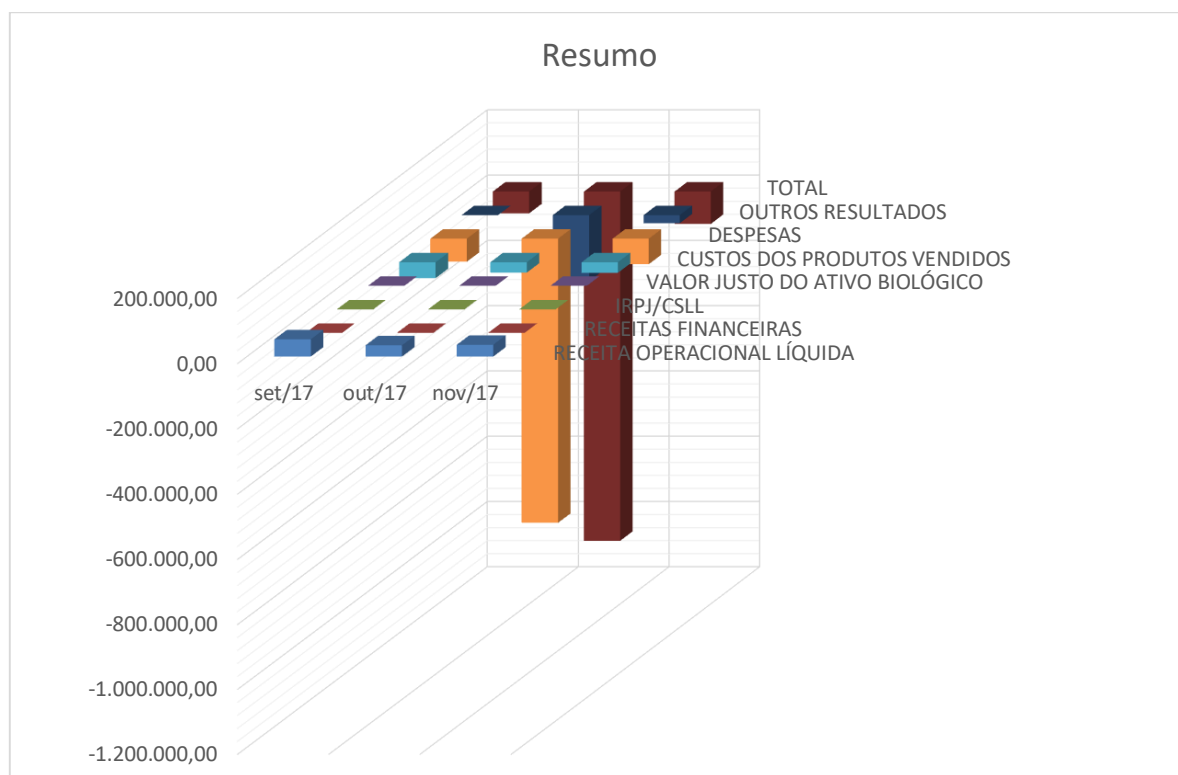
Resumo

TOTAL
OUTROS RESULTADOS
DESPESAS
CUSTOS DOS PRODUTOS VENDIDOS
VALOR JUSTO DO ATIVO BIOLÓGICO
IRPJ/CSLL
RECEITAS FINANCEIRAS
RECEITA OPERACIONAL LÍQUIDA

200.000,00
0,00
-200.000,00
-400.000,00
-600.000,00
-800.000,00
-1.000.000,00
-1.200.000,00

set/17
out/17
nov/17